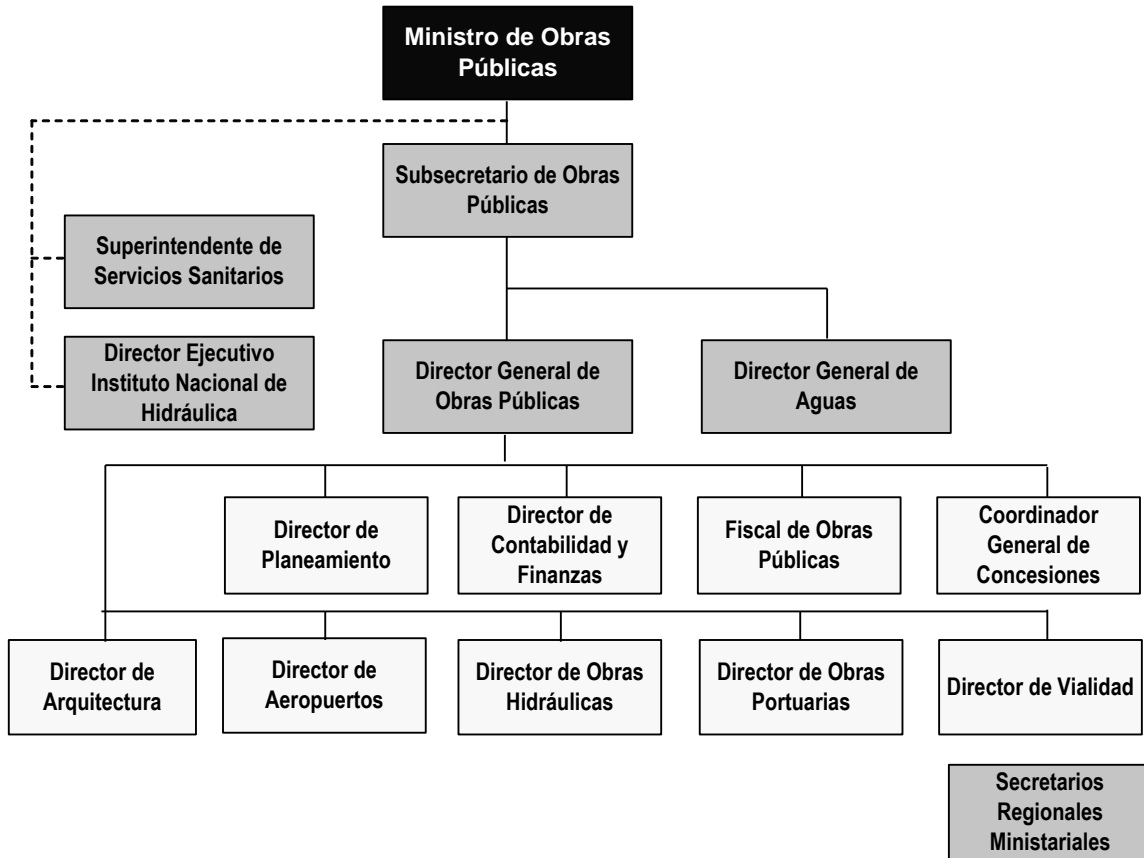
Ministro de Obras Públicas

Subsecretario de Obras Públicas

Superintendente de Servicios Sanitarios

Director Ejecutivo Instituto Nacional de Hidráulica

Director General de Obras Públicas

Director General de Aguas

Director de Planeamiento

Director de Contabilidad y Finanzas

Fiscal de Obras Públicas

Coordinador General de Concesiones

Director de Arquitectura

Director de Aeropuertos

Director de Obras Hidráulicas

Director de Obras Portuarias

Director de Vialidad

Secretarios Regionales Ministeriales